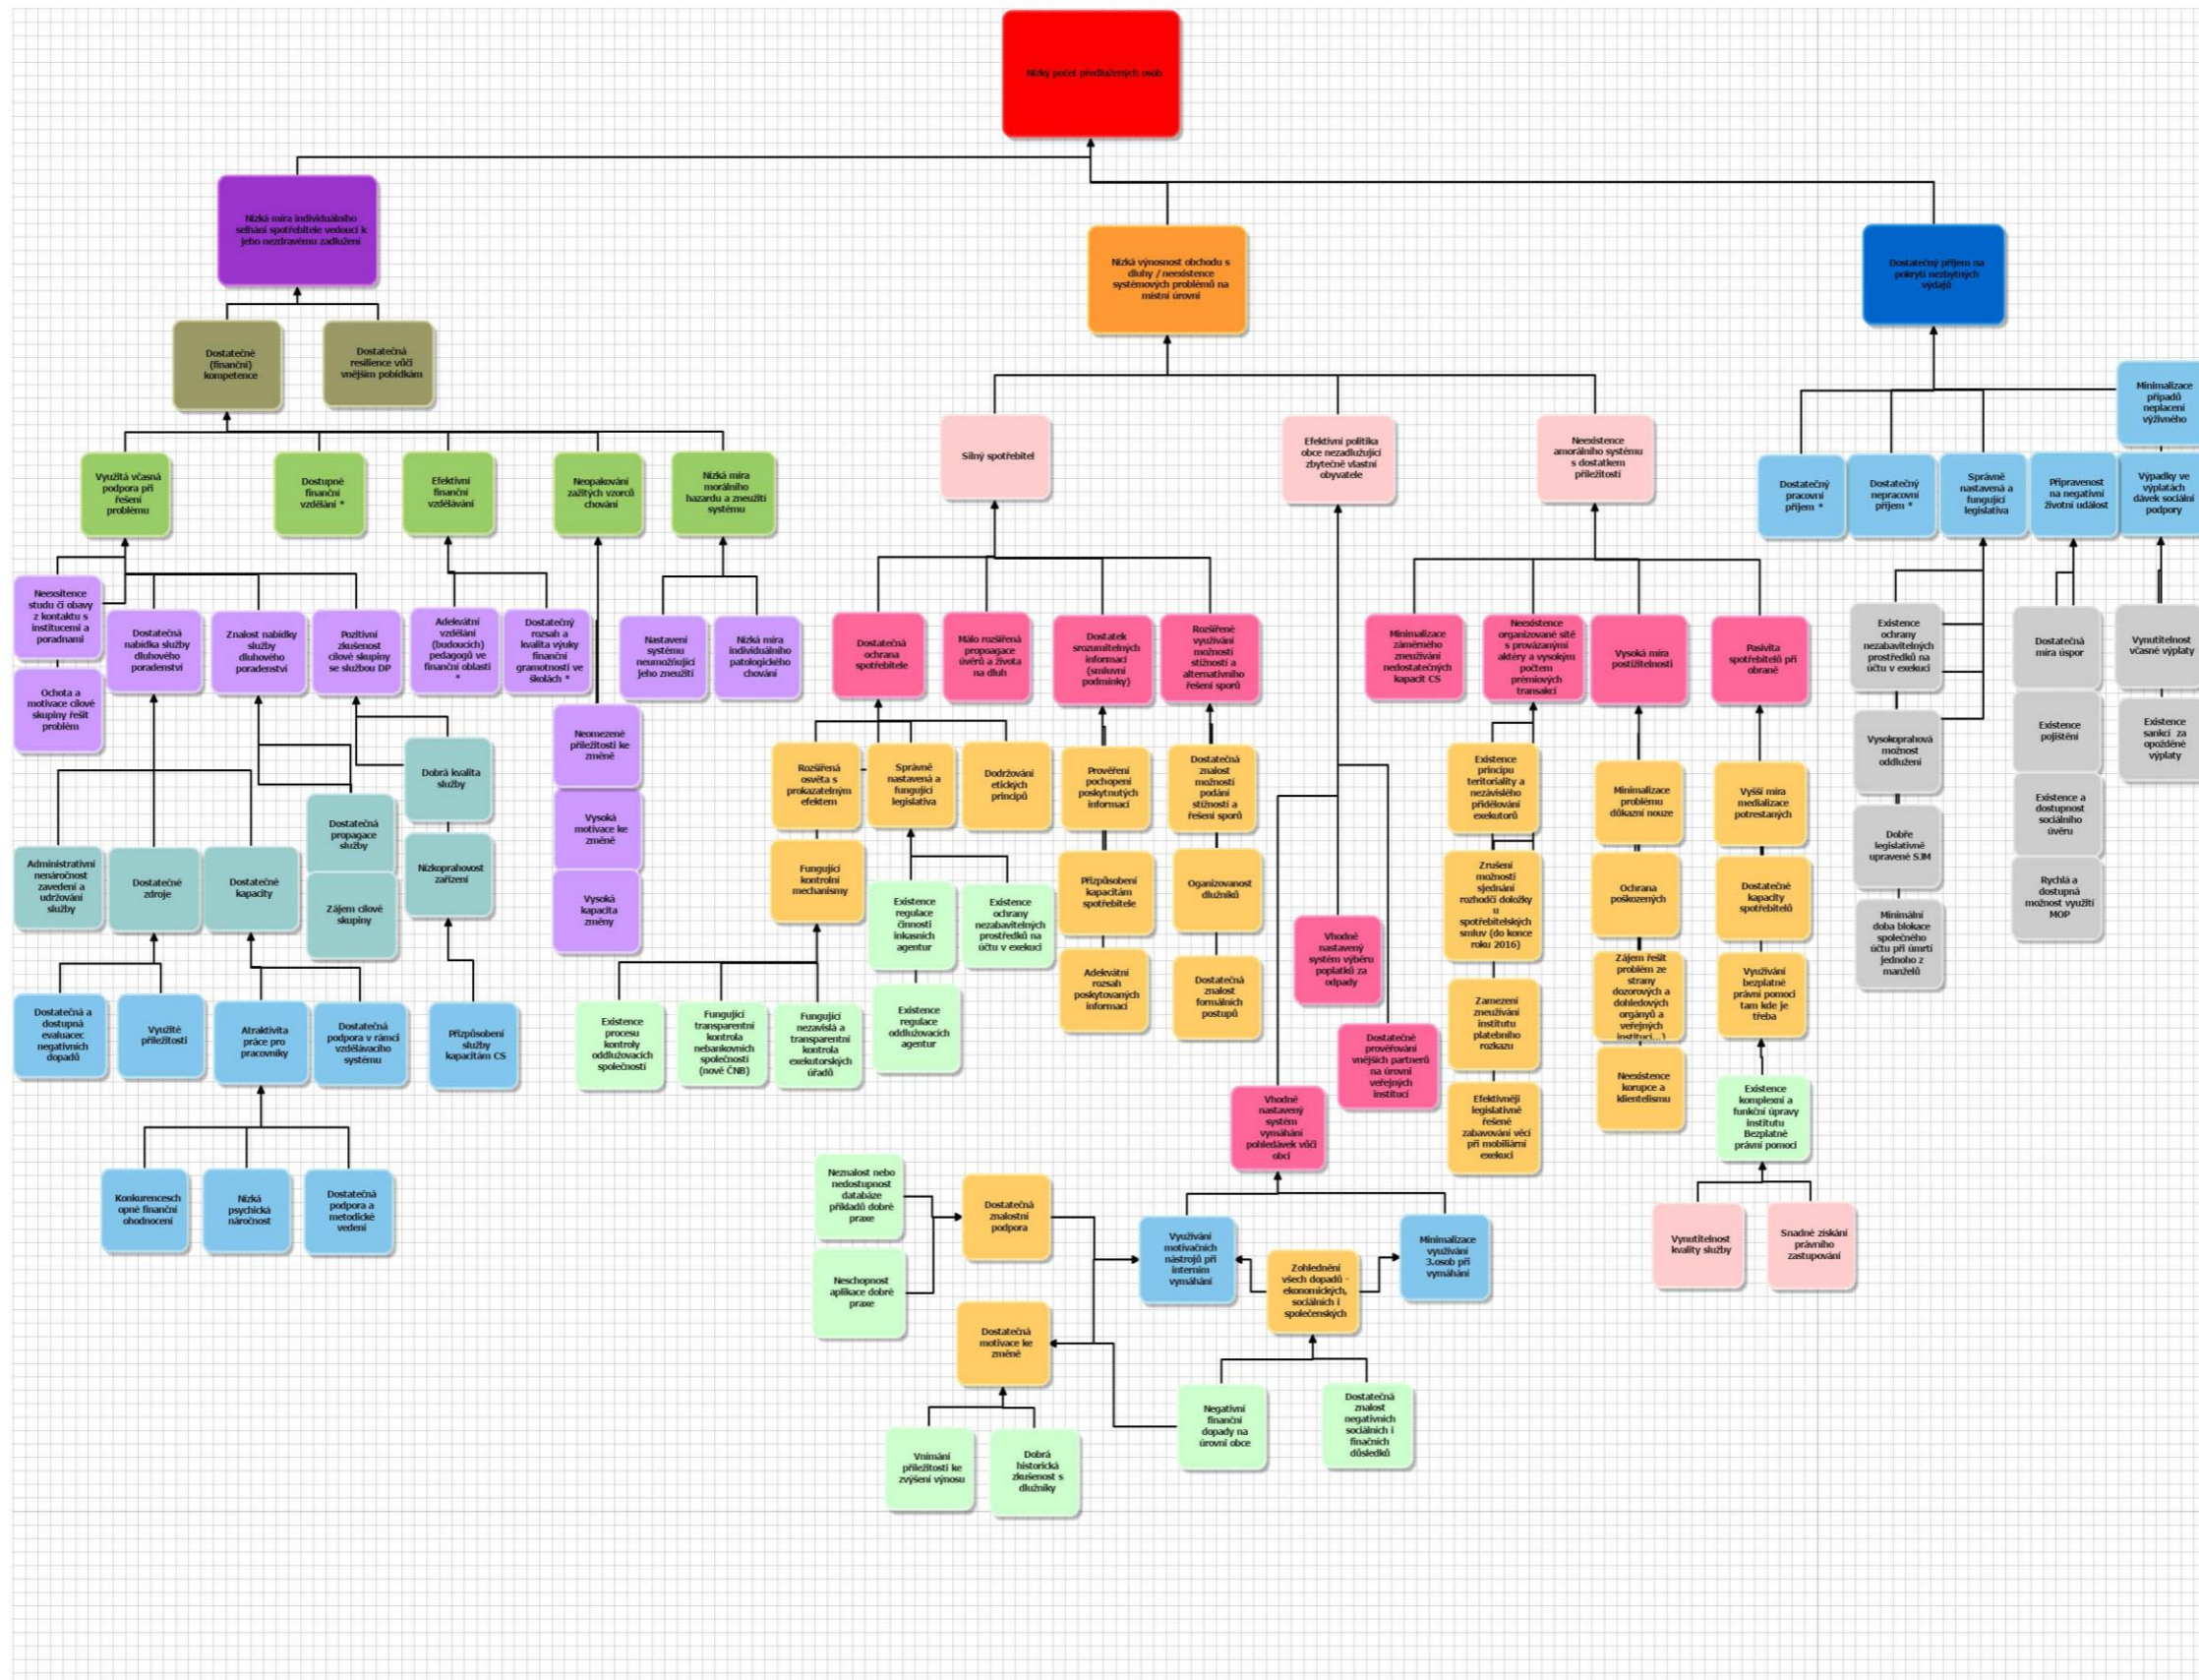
Nízký počet předlužených osob

Nízká míra individuálního selhání spotřebitele vedoucí k jeho nezdravému zadlužení

Nízká výnosnost obchodu s dluhy / neexistence systémových problémů na místní úrovni

Dostatečný příjem na pokrytí nezbytných výdajů

Dostatečné (finanční) kompetence

Dostatečná resilience vůči vnějším pobídkám

Využitá včasná podpora při řešení problému

Dostupné finanční vzdělání *

Efektivní finanční vzdělávání

Neopakování zažitých vzorců chování

Nízká míra morálního hazardu a zneužití systému

Neexsitence studu či obavy z kontaktu s institucemi a poradnami

Ochota a motivace cílové skupiny řešit problém

Dostatečná nabídka služby dluhového poradenství

Znalost nabídky služby dluhového poradenství

Pozitivní zkušenost cílové skupiny se službou DP

Adekvátní vzdělání (budoucích) pedagogů ve finanční oblasti *

Dostatečný rozsah a kvalita výuky finanční gramotnosti ve školách *

Nastavení systému neumožňující jeho zneužití

Nízká míra individuálního patologického chování

Neomezené příležitosti ke změně

Vysoká motivace ke změně

Vysoká kapacita změny

Dobrá kvalita služby

Dostatečná propagace služby

Zájem cílové skupiny

Nízkoprahovost zařízení

Administrativní nenáročnost zavedení a udržování služby

Dostatečné zdroje

Dostatečné kapacity

Dostatečná a dostupná evaluacec negativních dopadů

Využité příležitosti

Atraktivita práce pro pracovníky

Dostatečná podpora v rámci vzdělávacího systému

Přizpůsobení služby kapacitám CS

Konkurenceschopné finanční ohodnocení

Nízká psychická náročnost

Dostatečná podpora a metodické vedení

Silný spotřebitel

Efektivní politika obce nezadlužující zbytečně vlastní obyvatele

Neexistence amorálního systému s dostatkem příležitostí

Dostatečná ochrana spotřebitele

Málo rozšířená propagace úvěrů a života na dluh

Dostatek srozumitelných informací (smluvní podmínky)

Rozšířené využívání možností stížností a alternativního řešení sporů

Rozšířená osvěta s prokazatelným efektem

Správně nastavená a fungující legislativa

Dodržování etických principů

Fungující kontrolní mechanismy

Existence regulace činnosti inkasních agentur

Existence ochrany nezabavitelných prostředků na účtu v exekuci

Existence regulace oddlužovacích agentur

Existence procesu kontroly oddlužovacích společností

Fungující transparentní kontrola nebankovních společností (nově ČNB)

Fungující nezávislá a transparentní kontrola exekutorských úřadů

Prověření pochopení poskytnutých informací

Přizpůsobení kapacitám spotřebitele

Adekvátní rozsah poskytovaných informací

Dostatečná znalost možností podání stížností a řešení sporů

Organizovanost dlužníků

Dostatečná znalost formálních postupů

Vhodně nastavený systém výběru poplatků za odpady

Dostatečné prověřování vnějších partnerů na úrovni veřejných institucí

Vhodně nastavený systém vymáhání pohledávek vůči obci

Minimalizace záměrného zneužívání nedostatečných kapacit CS

Neexistence organizované sítě s provázanými aktéry a vysokým počtem prémiových transakcí

Vysoká míra postižitelnosti

Pasivita spotřebitelů při obraně

Existence principu teritoriality a nezávislého přidělování exekutorů

Zrušení možnosti sjednání rozhodčí doložky u spotřebitelských smluv (do konce roku 2016)

Zamezení zneužívání institutu platebního rozkazu

Efektivněji legislativně řešené zabavování věcí při mobiliární exekuci

Minimalizace problému důkazní nouze

Ochrana poškozených

Zájem řešit problém ze strany dozorových a dohledových orgánů a veřejných institucí...)

Neexistence korupce a klientelismu

Vyšší míra medializace potrestaných

Dostatečné kapacity spotřebitelů

Využívání bezplatné právní pomoci tam kde je třeba

Existence komplexní a funkční úpravy institutu Bezplatné právní pomoci

Vynutitelnost kvality služby

Snadné získání právního zastupování

Neznalost nebo nedostupnost databáze příkladů dobré praxe

Neschopnost aplikace dobré praxe

Dostatečná znalostní podpora

Dostatečná motivace ke změně

Vnímání příležitostí ke zvýšení výnosu

Dobrá historická zkušenost s dlužníky

Využívání motivačních nástrojů při interním vymáhání

Zohlednění všech dopadů - ekonomických, sociálních i společenských

Minimalizace využívání 3.osob při vymáhání

Negativní finanční dopady na úrovni obce

Dostatečná znalost negativních sociálních i finačních důsledků

Minimalizace případů neplacení výživného

Dostatečný pracovní příjem *

Dostatečný nepracovní příjem *

Správně nastavená a fungující legislativa

Připravenost na negativní životní událost

Výpadky ve výplatách dávek sociální podpory

Existence ochrany nezabavitelných prostředků na účtu v exekuci

Vysokoprahová možnost oddlužení

Dobře legislativně upravené SJM

Minimální doba blokace společného účtu při úmrtí jednoho z manželů

Dostatečná míra úspor

Existence pojištění

Existence a dostupnost sociálního úvěru

Rychlá a dostupná možnost využití MOP

Vynutitelnost včasné výplaty

Existence sankcí za opožděné výplaty